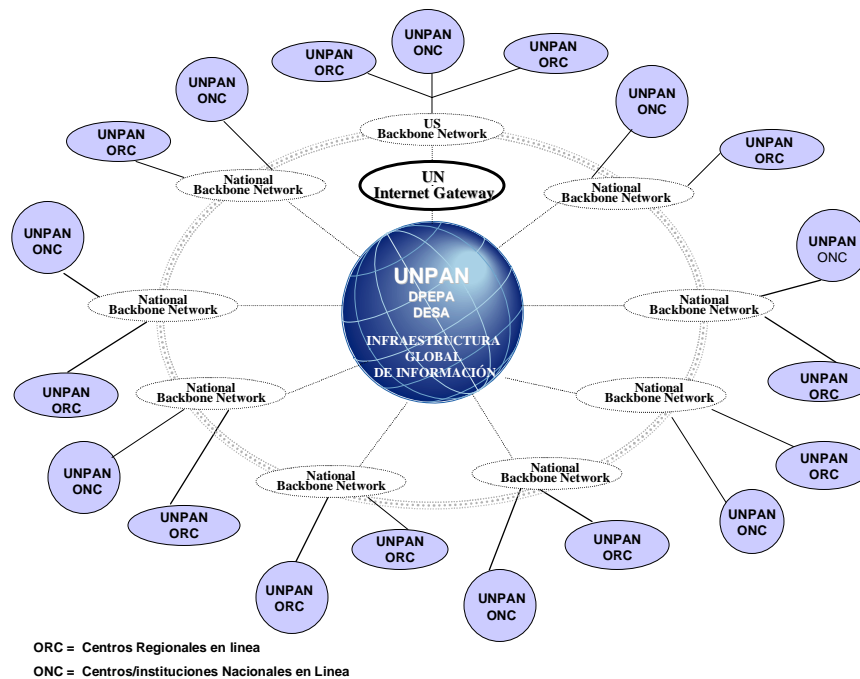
UNPAN ONC

UNPAN ORC

UNPAN ORC

US Backbone Network

UNPAN ONC

UNPAN ONC

UNPAN ORC

UNPAN ORC

National Backbone Network

UN Internet Gateway

National Backbone Network

UNPAN ONC

UNPAN ONC

UNPAN DPEPA DESA

INFRAESTRUCTURA GLOBAL DE INFORMACIÓN

National Backbone Network

National Backbone Network

UNPAN ORC

UNPAN ORC

National Backbone Network

National Backbone Network

UNPAN ONC

UNPAN ORC

National Backbone Network

National Backbone Network

UNPAN ONC

UNPAN ORC

UNPAN ORC

UNPAN ORC

UNPAN ORC

UNPAN ONC

ORC = Centros Regionales en linea

ONC = Centros/instituciones Nacionales en Linea